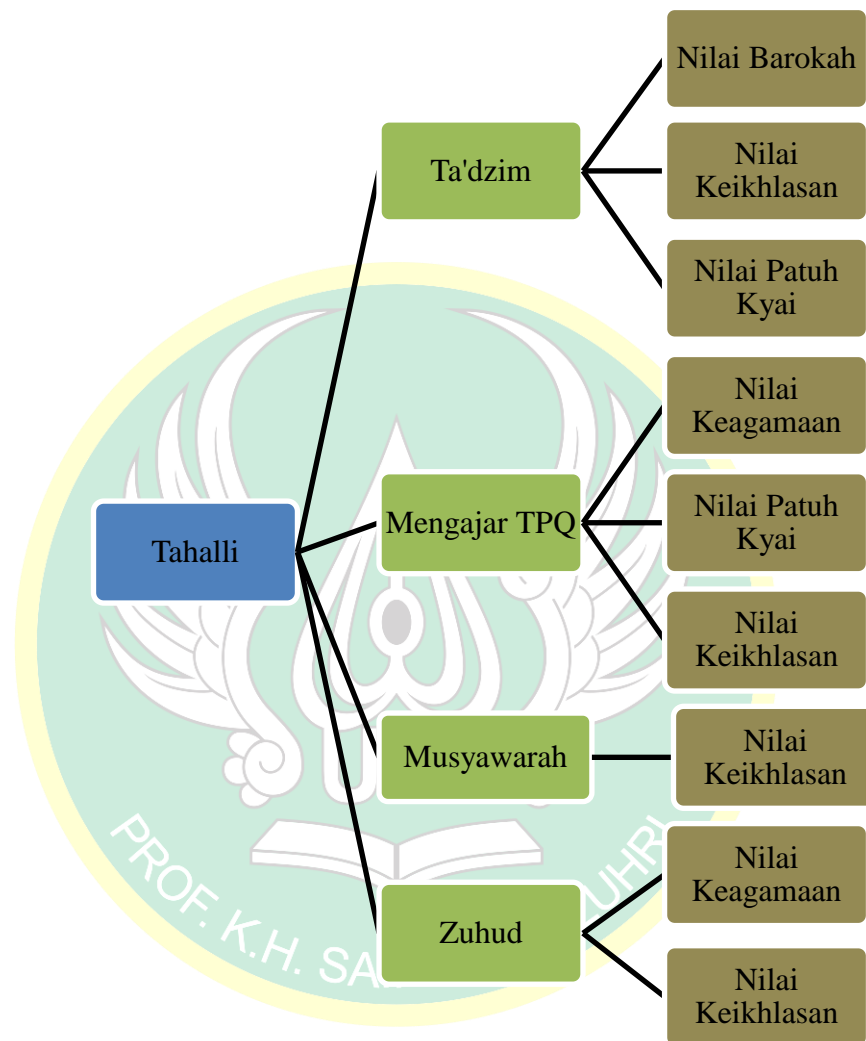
Tahalli

Ta'dzim

Nilai Barokah

Nilai Keikhlasan

Nilai Patuh Kyai

Mengajar TPQ

Nilai Keagamaan

Nilai Patuh Kyai

Nilai Keikhlasan

Musyawarah

Nilai Keikhlasan

Zuhud

Nilai Keagamaan

Nilai Keikhlasan

PROF. K.H. SA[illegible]UHRI